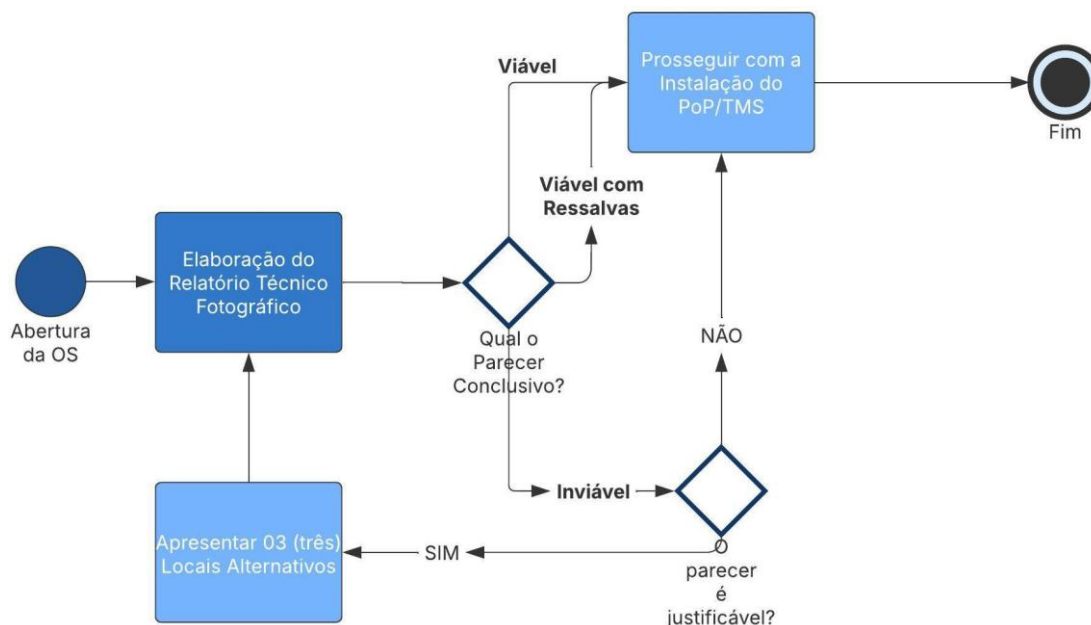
Abertura da OS

Elaboração do Relatório Técnico Fotográfico

Qual o Parecer Conclusivo?

Viável

Viável com Ressalvas

Prosseguir com a Instalação do PoP/TMS

Fim

Inviável

O parecer é justificável?

NÃO

SIM

Apresentar 03 (três) Locais Alternativos